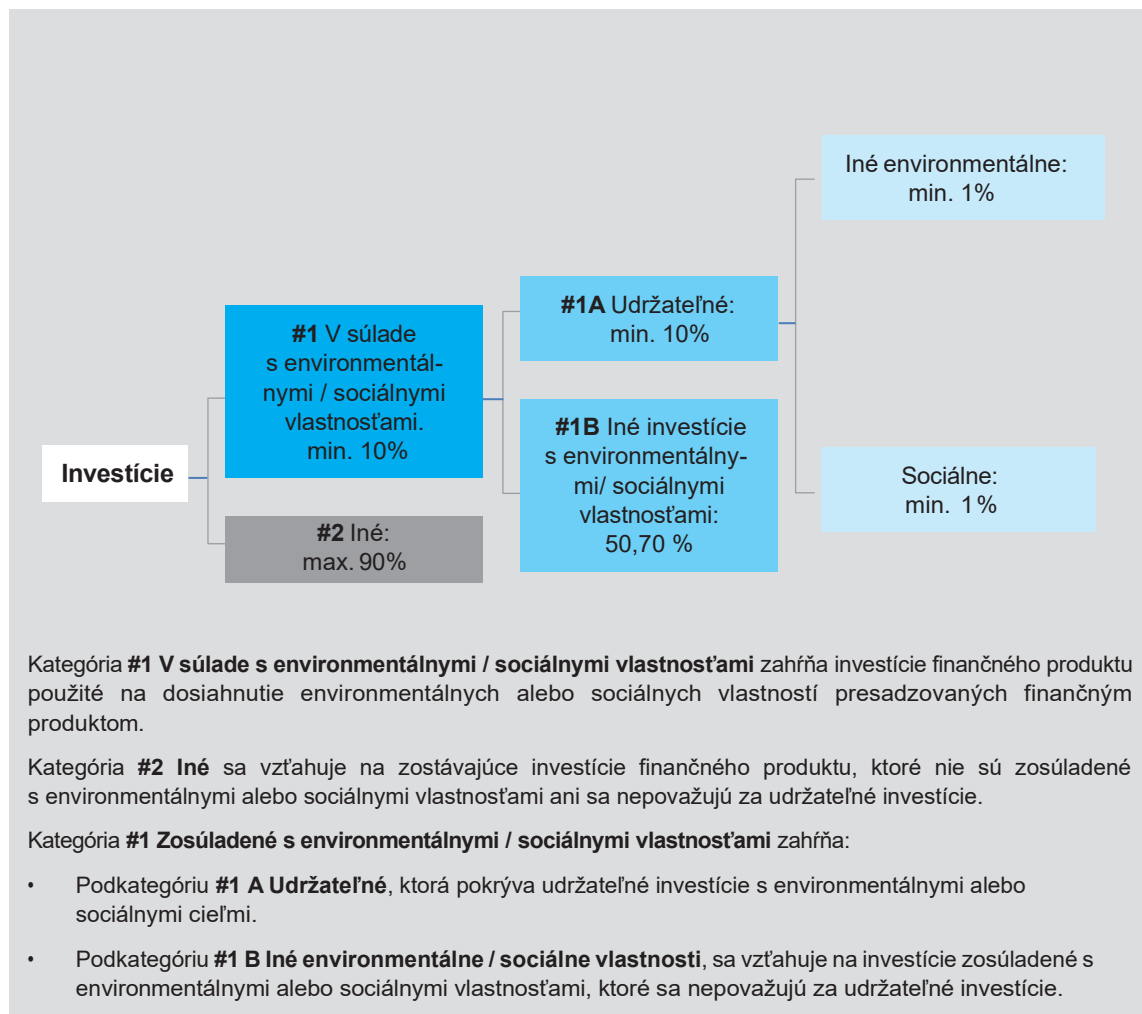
Iné environmentálne: min. 1%

#1A Udržateľné: min. 10%

#1 V súlade s environmentálnymi / sociálnymi vlastnosťami. min. 10%

Investície

#1B Iné investície s environmentálnymi/ sociálnymi vlastnosťami: 50,70 %

Sociálne: min. 1%

#2 Iné: max. 90%

Kategória **#1 V súlade s environmentálnymi / sociálnymi vlastnosťami** zahŕňa investície finančného produktu použité na dosiahnutie environmentálnych alebo sociálnych vlastností presadzovaných finančným produktom.

Kategória **#2 Iné** sa vzťahuje na zostávajúce investície finančného produktu, ktoré nie sú zosúladené s environmentálnymi alebo sociálnymi vlastnosťami ani sa nepovažujú za udržateľné investície.

Kategória **#1 Zosúladené s environmentálnymi / sociálnymi vlastnosťami** zahŕňa:

• Podkategóriu **#1 A Udržateľné**, ktorá pokrýva udržateľné investície s environmentálnymi alebo sociálnymi cieľmi.

• Podkategóriu **#1 B Iné environmentálne / sociálne vlastnosti**, sa vzťahuje na investície zosúladené s environmentálnymi alebo sociálnymi vlastnosťami, ktoré sa nepovažujú za udržateľné investície.